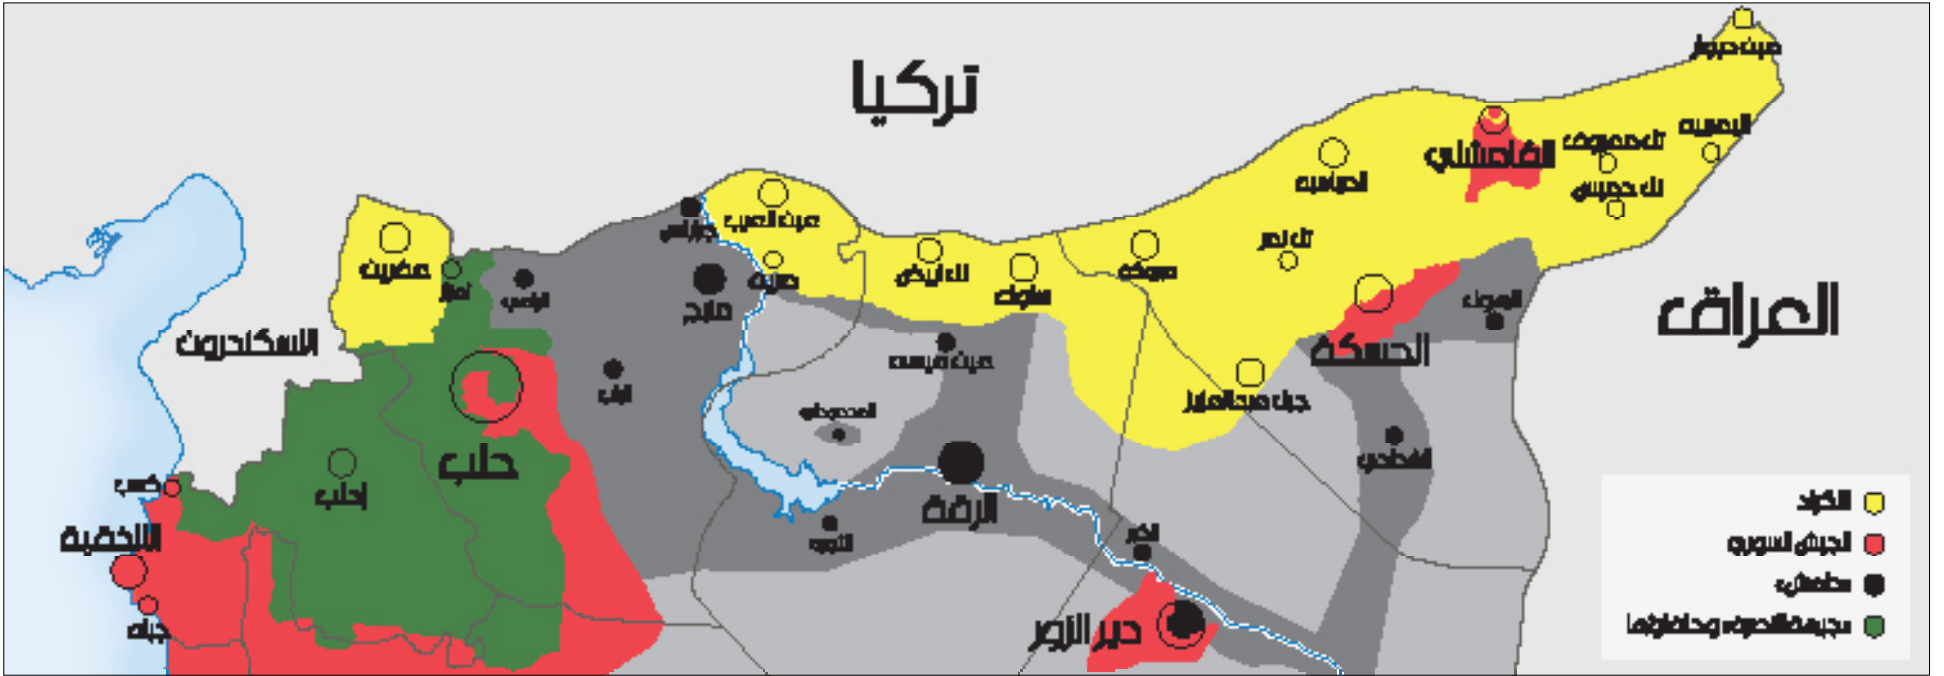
تركيا

العراق

عين ديوار
اليعربية
تل حموكو
القامشلي
تل حميس
الدرباسية
تل تمر
عين العرب
جرابلس
عفرين
اعزاز
الراعي
منبج
صرين
تل ابيض
سلوك
مبروكة
الحسكة
الهول
عين عيسى
جبل عبدالعزيز
السكندرون
الباب
المحمودلي
حلب
الشدادي
الرقة
إدلب
كسب
اللاذقية
الثورة
الكبر
جبلة
دير الزور

الأكراد
الجيش السوري
داعش
جبهة النصرة وحلفاؤها